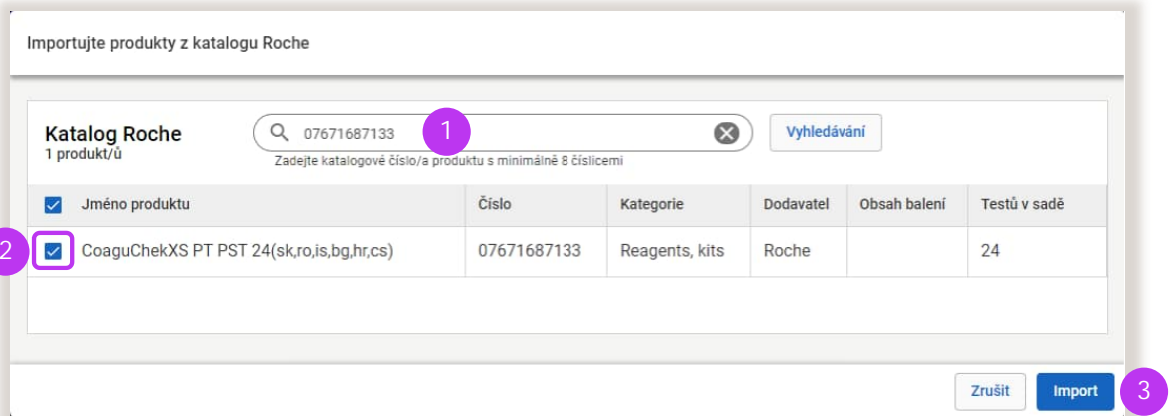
Importujte produkty z katalogu Roche

Katalog Roche
1 produkt/ů

07671687133

1

Zadejte katalogové číslo/a produktu s minimálně 8 číslicemi

Vyhledávání

| Jméno produktu | Číslo | Kategorie | Dodavatel | Obsah balení | Testů v sadě |
|---|---|---|---|---|---|
| CoaguChekXS PT PST 24(sk,ro,is,bg,hr,cs) | 07671687133 | Reagents, kits | Roche | | 24 |

2

Zrušit

Import

3